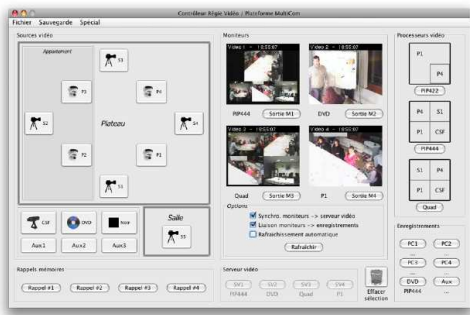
Contrôleur Régie Vidéo / Plateforme MultiCom

Fichier Sauvegarde Spécial

Sources vidéo

Appartement

S3

P3

P4

S2

Plateau

S4

P2

P1

S1

CSF

DVD

Noir

Aux1

Aux2

Aux3

Salle

S5

Rappels mémoires

Rappel #1

Rappel #2

Rappel #3

Rappel #4

Moniteurs

Vidéo 1 – 18:03:07

Vidéo 2 – 18:03:07

PIP444

Sortie M1

DVD

Sortie M2

Vidéo 3 – 18:03:07

Vidéo 4 – 18:03:07

Quad

Sortie M3

P1

Sortie M4

Options

Synchro. moniteurs -> serveur vidéo

Liaison moniteurs -> enregistrements

Rafraîchissement automatique

Rafraîchir

Serveur vidéo

SV1

SV2

SV3

SV4

PIP444

DVD

Quad

P1

Effacer sélection

Processeurs vidéo

P1

P4

PIP422

P4

S1

P1

CSF

PIP444

S1

P4

P1

CSF

Quad

Enregistrements

PC1

PC2

PC3

PC4

DVD

Aux

PIP444